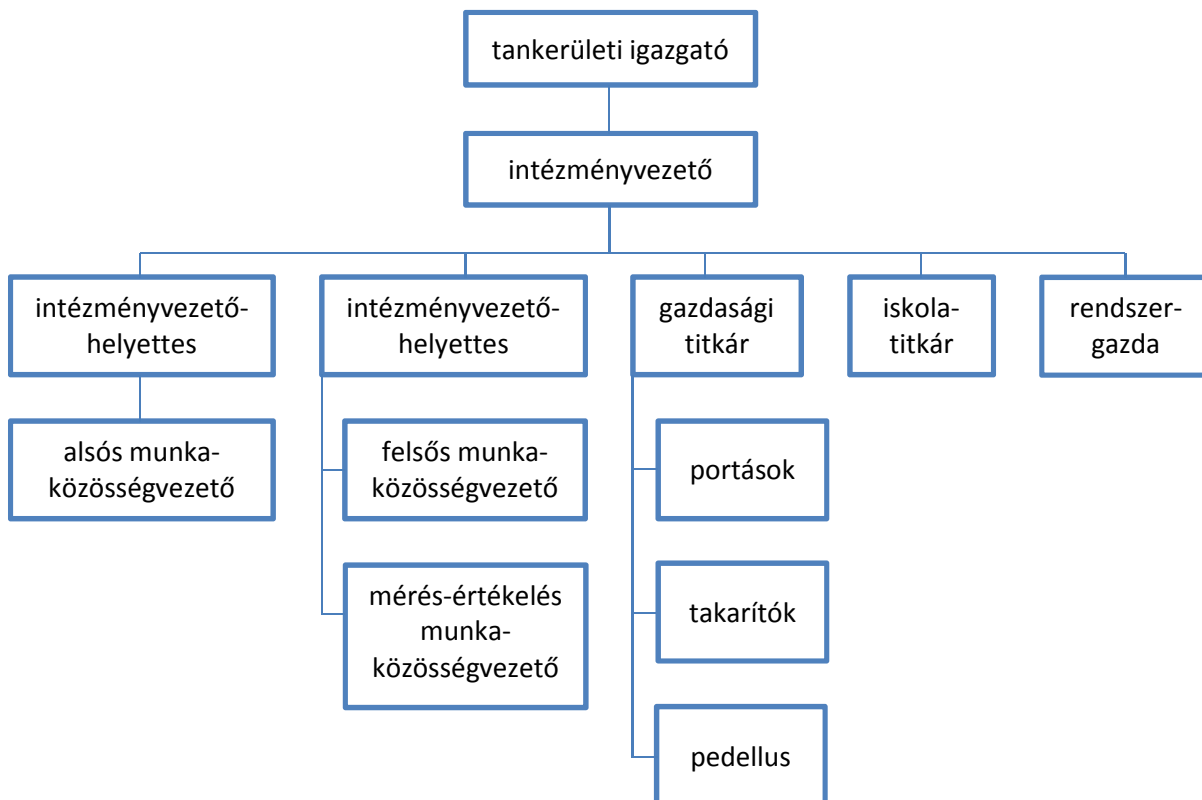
tankerületi igazgató

intézményvezető

intézményvezető-helyettes

alsós munkaközösségvezető

intézményvezető-helyettes

felsős munkaközösségvezető

mérés-értékelés munkaközösségvezető

gazdasági titkár

portások

takarítók

pedellus

iskolatitkár

rendszergazda